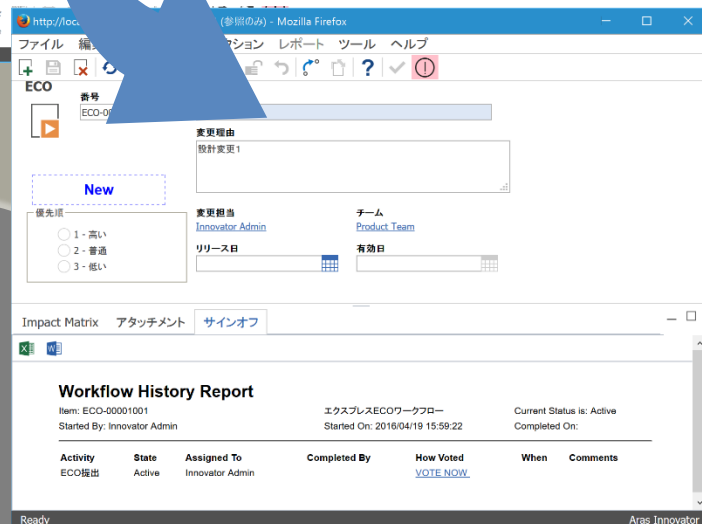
http://loc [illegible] (参照のみ) - Mozilla Firefox

ファイル 編 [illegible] クション レポート ツール ヘルプ

ECO

番号
ECO-0 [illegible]

変更理由
設計変更1

New

優先順
1 - 高い
2 - 普通
3 - 低い

変更担当
Innovator Admin

チーム
Product Team

リリース日

有効日

Impact Matrix アタッチメント サインオフ

Workflow History Report

Item: ECO-00001001
Started By: Innovator Admin

エクスプレスECOワークフロー
Started On: 2016/04/19 15:59:22

Current Status is: Active
Completed On:

| Activity | State | Assigned To | Completed By | How Voted | When | Comments |
|---|---|---|---|---|---|---|
| ECO提出 | Active | Innovator Admin | | VOTE NOW | | |

Ready
Aras Innovator